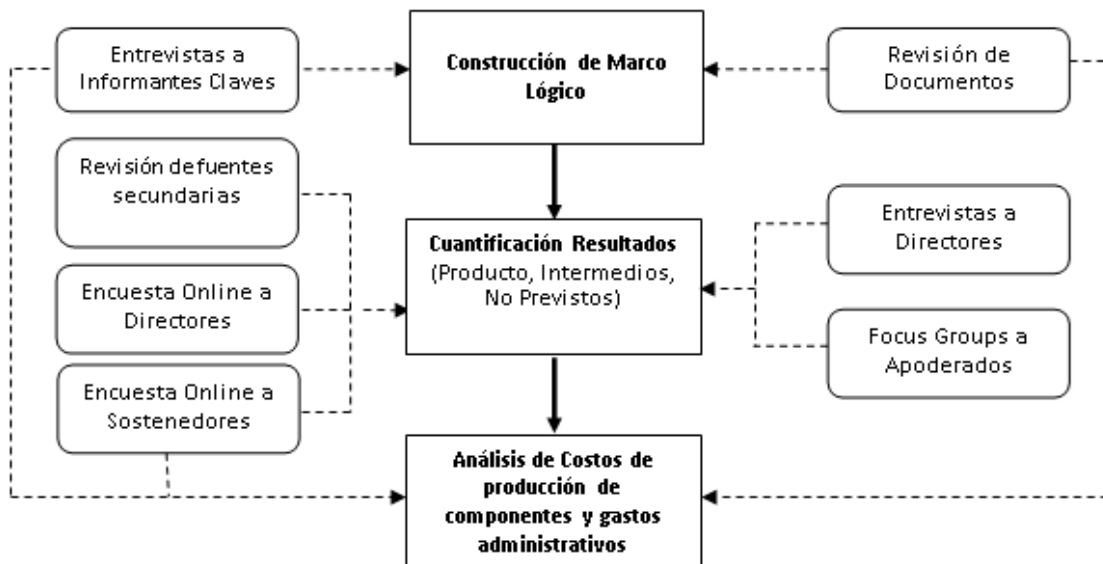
Entrevistas a Informantes Claves

Construcción de Marco Lógico

Revisión de Documentos

Revisión defuentes secundarias

Cuantificación Resultados (Producto, Intermedios, No Previstos)

Entrevistas a Directores

Encuesta Online a Directores

Focus Groups a Apoderados

Encuesta Online a Sostenedores

Análisis de Costos de producción de componentes y gastos administrativos